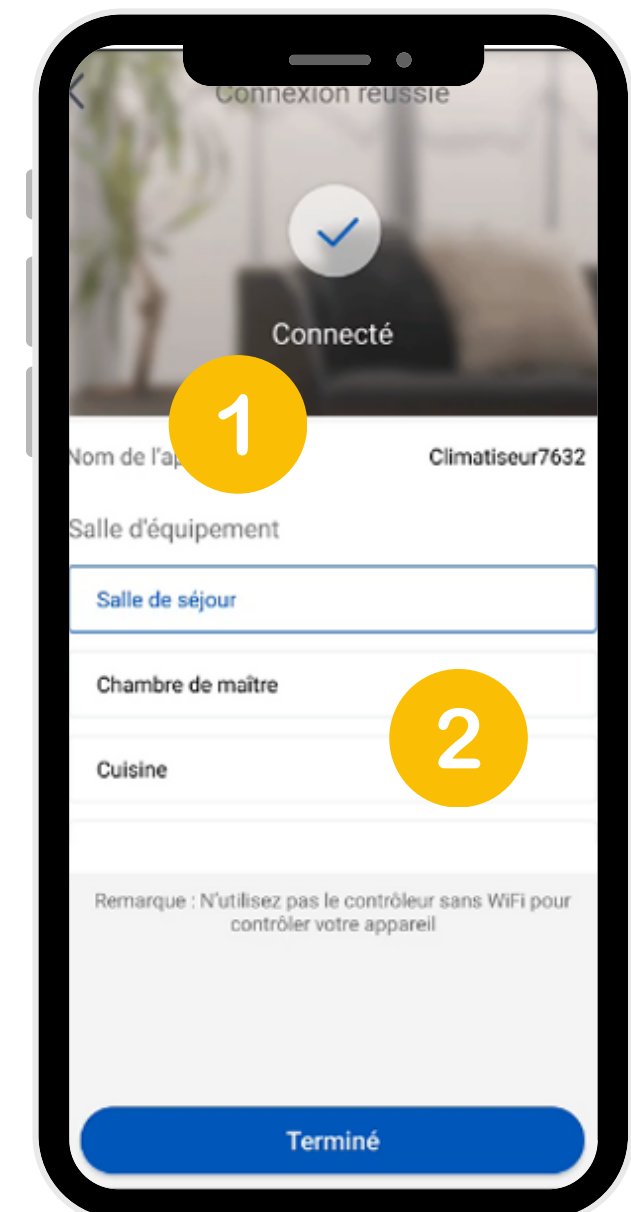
Connexion réussie

Connecté

1

Nom de l'ap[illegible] Climatiseur7632

Salle d'équipement

Salle de séjour

Chambre de maître

2

Cuisine

Remarque : N'utilisez pas le contrôleur sans WiFi pour contrôler votre appareil

Terminé